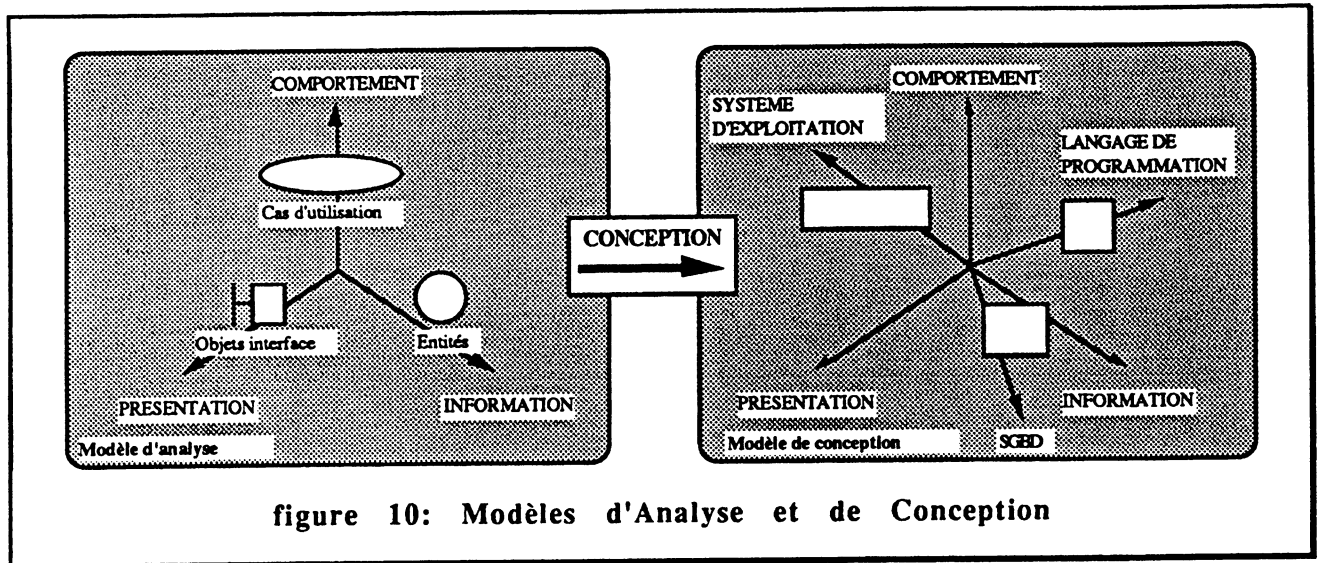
COMPORTEMENT

Cas d'utilisation

Objets interface

Entités

PRESENTATION

INFORMATION

Modèle d'analyse

CONCEPTION

COMPORTEMENT

SYSTEME D'EXPLOITATION

LANGAGE DE PROGRAMMATION

PRESENTATION

INFORMATION

Modèle de conception

SGBD

figure 10: Modèles d'Analyse et de Conception